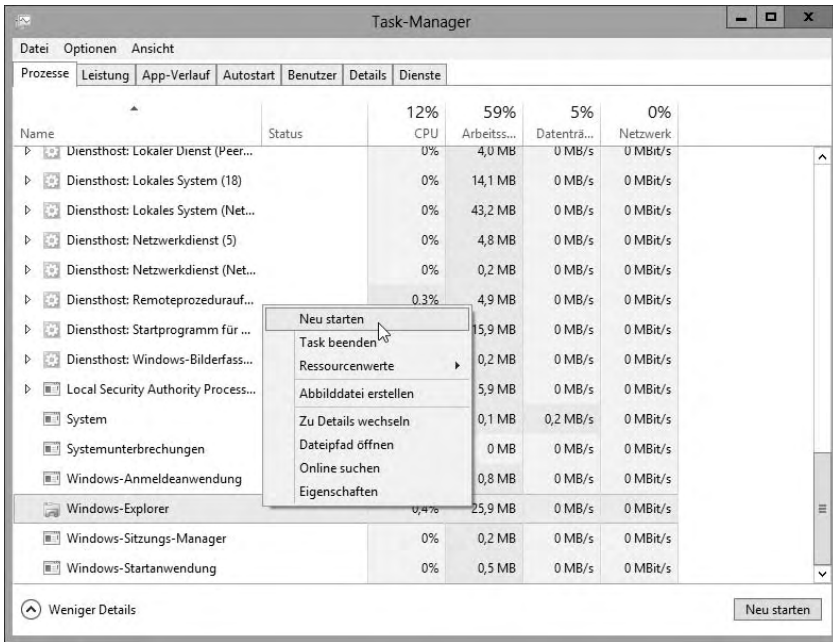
Task-Manager

Datei Optionen Ansicht

Prozesse Leistung App-Verlauf Autostart Benutzer Details Dienste

| Name | Status | 12% CPU | 59% Arbeitss... | 5% Datenträ... | 0% Netzwerk |
|---|---|---|---|---|---|
| Diensthost: Lokaler Dienst (Peer... | | 0% | 4,0 MB | 0 MB/s | 0 MBit/s |
| Diensthost: Lokales System (18) | | 0% | 14,1 MB | 0 MB/s | 0 MBit/s |
| Diensthost: Lokales System (Net... | | 0% | 43,2 MB | 0 MB/s | 0 MBit/s |
| Diensthost: Netzwerkdienst (5) | | 0% | 4,8 MB | 0 MB/s | 0 MBit/s |
| Diensthost: Netzwerkdienst (Net... | | 0% | 0,2 MB | 0 MB/s | 0 MBit/s |
| Diensthost: Remoteprozeduraufr... | | 0,3% | 4,9 MB | 0 MB/s | 0 MBit/s |
| Diensthost: Startprogramm für ... | | | 15,9 MB | 0 MB/s | 0 MBit/s |
| Diensthost: Windows-Bilderfass... | | | 0,2 MB | 0 MB/s | 0 MBit/s |
| Local Security Authority Process... | | | 5,9 MB | 0 MB/s | 0 MBit/s |
| System | | | 0,1 MB | 0,2 MB/s | 0 MBit/s |
| Systemunterbrechungen | | | 0 MB | 0 MB/s | 0 MBit/s |
| Windows-Anmeldeanwendung | | | 0,8 MB | 0 MB/s | 0 MBit/s |
| Windows-Explorer | | 0,4% | 25,9 MB | 0 MB/s | 0 MBit/s |
| Windows-Sitzungs-Manager | | 0% | 0,2 MB | 0 MB/s | 0 MBit/s |
| Windows-Startanwendung | | 0% | 0,5 MB | 0 MB/s | 0 MBit/s |

Neu starten
Task beenden
Ressourcenwerte
Abbilddatei erstellen
Zu Details wechseln
Dateipfad öffnen
Online suchen
Eigenschaften

Weniger Details

Neu starten